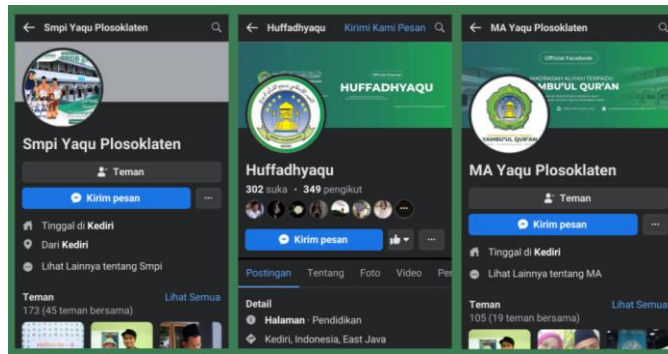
← Smpi Yaqu Plosoklaten

Smpi Yaqu Plosoklaten

Teman

Kirim pesan

...

Tinggal di Kediri

Dari Kediri

Lihat Lainnya tentang Smpi

Teman

Lihat Semua

173 (45 teman bersama)

← Huffadhyaqu

Kirimi Kami Pesan

Official Fanpage

HUFFADHYAQU

Huffadhyaqu

302 suka · 349 pengikut

Kirim pesan

...

Postingan

Tentang

Foto

Video

Per

Detail

Halaman · Pendidikan

Kediri, Indonesia, East Java

← MA Yaqu Plosoklaten

Official Facebook

MADRASAH ALIYAH TERPADU

MBU'UL QUR'AN

YANBU'UL QUR'AN

MA Yaqu Plosoklaten

Teman

Kirim pesan

...

Tinggal di Kediri

Lihat Lainnya tentang MA

Teman

Lihat Semua

105 (19 teman bersama)